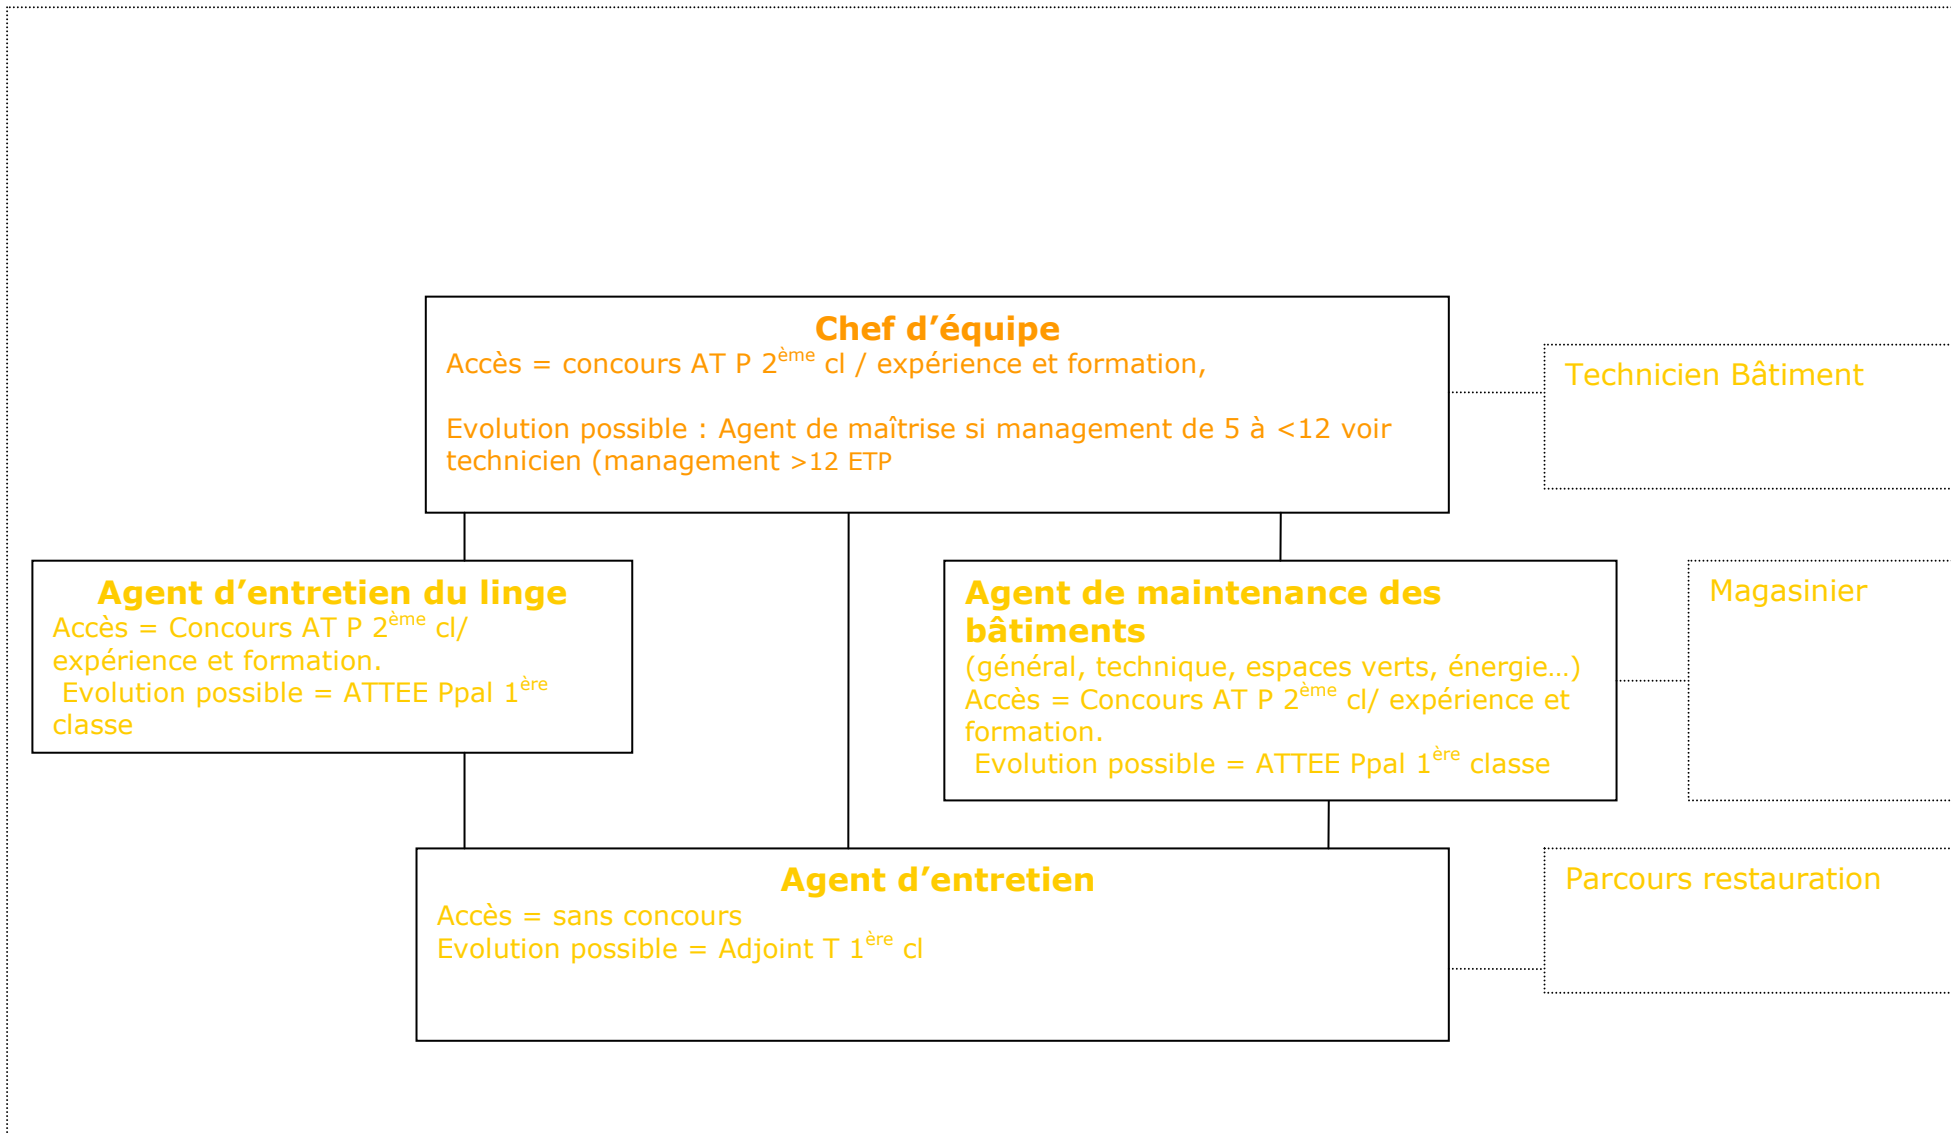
Chef d'équipe
Accès = concours AT P 2$^{ème}$ cl / expérience et formation,

Evolution possible : Agent de maîtrise si management de 5 à <12 voir technicien (management >12 ETP

Technicien Bâtiment

Agent d'entretien du linge
Accès = Concours AT P 2$^{ème}$ cl/ expérience et formation.
Evolution possible = ATTEE Ppal 1$^{ère}$ classe

Agent de maintenance des bâtiments
(général, technique, espaces verts, énergie…)
Accès = Concours AT P 2$^{ème}$ cl/ expérience et formation.
Evolution possible = ATTEE Ppal 1$^{ère}$ classe

Magasinier

Agent d'entretien
Accès = sans concours
Evolution possible = Adjoint T 1$^{ère}$ cl

Parcours restauration